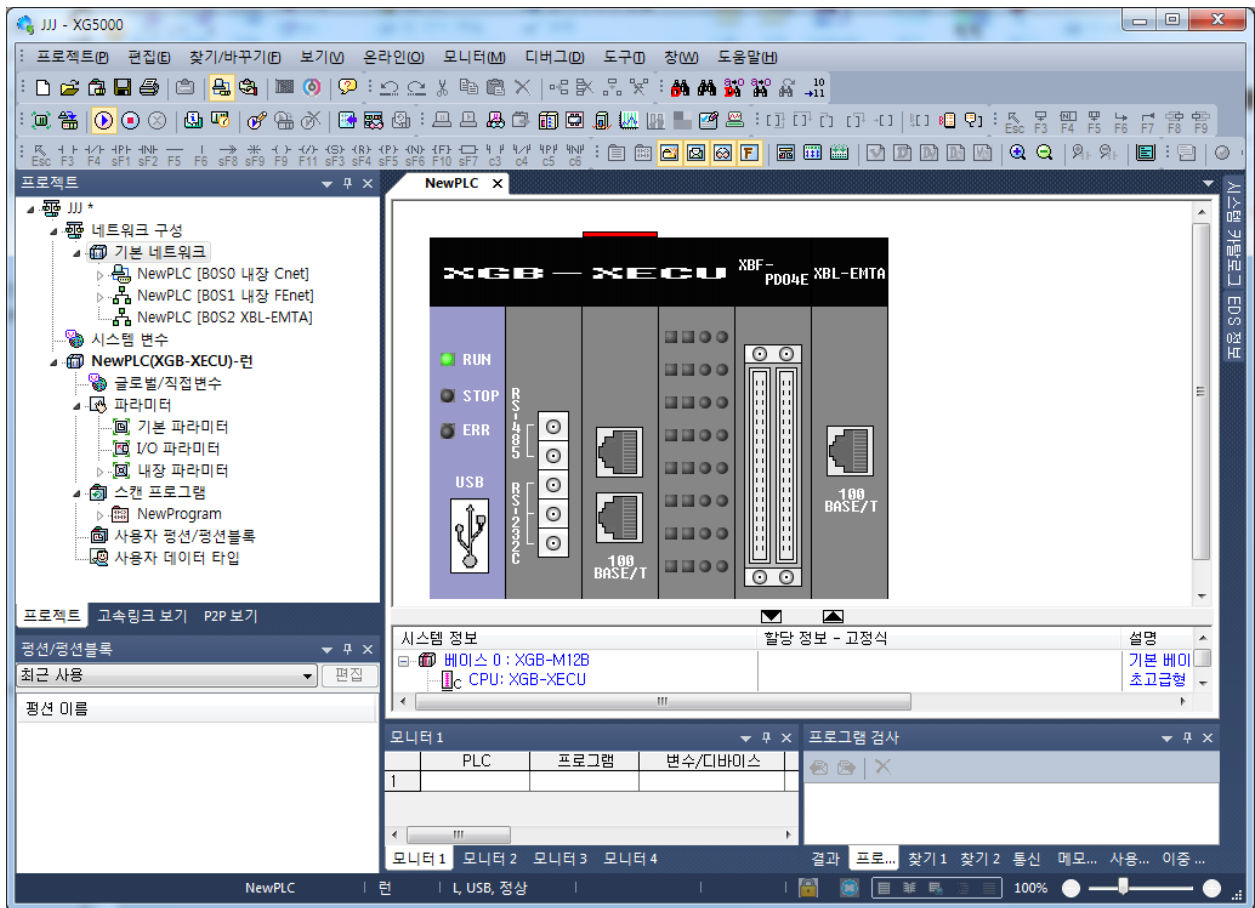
JJJ - XG5000

프로젝트(P) 편집(E) 찾기/바꾸기(F) 보기(V) 온라인(O) 모니터(M) 디버그(D) 도구(T) 창(W) 도움말(H)

Esc F3 F4 sF1 sF2 F5 F6 sF8 sF9 F9 F11 sF3 sF4 sF5 sF6 F10 sF7 c3 c4 c5 c6

Esc F3 F4 F5 F6 F7 F8 F9

프로젝트

JJJ *
네트워크 구성
기본 네트워크
NewPLC [B0S0 내장 Cnet]
NewPLC [B0S1 내장 FEnet]
NewPLC [B0S2 XBL-EMTA]
시스템 변수
NewPLC(XGB-XECU)-런
글로벌/직접변수
파라미터
기본 파라미터
I/O 파라미터
내장 파라미터
스캔 프로그램
NewProgram
사용자 펑션/펑션블록
사용자 데이터 타입

프로젝트 고속링크 보기 P2P 보기

펑션/펑션블록
최근 사용 편집
펑션 이름

NewPLC

XGB — XECU XBF-PD04E XBL-EMTA
RUN
STOP
ERR
USB
RS-485
RS-232C
100 BASE/T
100 BASE/T

| 시스템 정보 | 할당 정보 - 고정식 | 설명 |
|---|---|---|
| 베이스 0 : XGB-M12B | | 기본 베이 |
| CPU: XGB-XECU | | 초고급형 |

시스템 카탈로그 EDS 정보

모니터 1

| | PLC | 프로그램 | 변수/디바이스 |
|---|---|---|---|
| 1 | | | |

모니터 1 모니터 2 모니터 3 모니터 4

프로그램 검사

결과 프로... 찾기 1 찾기 2 통신 메모... 사용... 이중 ...

NewPLC 런 L, USB, 정상 100%